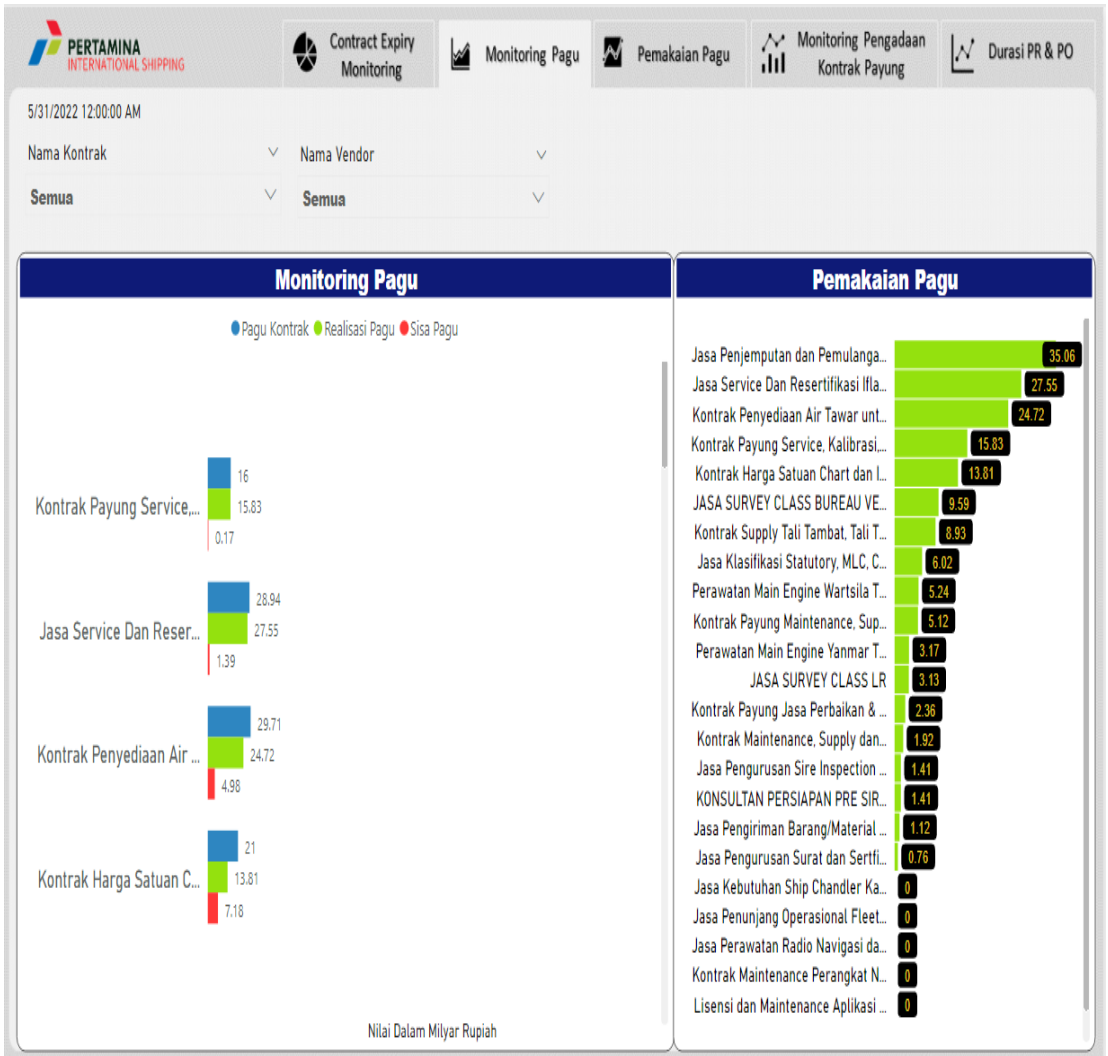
PERTAMINA
INTERNATIONAL SHIPPING

Contract Expiry Monitoring
Monitoring Pagu
Pemakaian Pagu
Monitoring Pengadaan Kontrak Payung
Durasi PR & PO

5/31/2022 12:00:00 AM

Nama Kontrak
Semua

Nama Vendor
Semua

Monitoring Pagu

Pagu Kontrak Realisasi Pagu Sisa Pagu

Kontrak Payung Service,...
16
15.83
0.17

Jasa Service Dan Reser...
28.94
27.55
1.39

Kontrak Penyediaan Air ...
29.71
24.72
4.98

Kontrak Harga Satuan C...
21
13.81
7.18

Nilai Dalam Milyar Rupiah

Pemakaian Pagu

| | |
|---|---|
| Jasa Penjemputan dan Pemulanga... | 35.06 |
| Jasa Service Dan Resertifikasi Ifla... | 27.55 |
| Kontrak Penyediaan Air Tawar unt... | 24.72 |
| Kontrak Payung Service, Kalibrasi,... | 15.83 |
| Kontrak Harga Satuan Chart dan I... | 13.81 |
| JASA SURVEY CLASS BUREAU VE... | 9.59 |
| Kontrak Supply Tali Tambat, Tali T... | 8.93 |
| Jasa Klasifikasi Statutory, MLC, C... | 6.02 |
| Perawatan Main Engine Wartsila T... | 5.24 |
| Kontrak Payung Maintenance, Sup... | 5.12 |
| Perawatan Main Engine Yanmar T... | 3.17 |
| JASA SURVEY CLASS LR | 3.13 |
| Kontrak Payung Jasa Perbaikan & ... | 2.36 |
| Kontrak Maintenance, Supply dan... | 1.92 |
| Jasa Pengurusan Sire Inspection ... | 1.41 |
| KONSULTAN PERSIAPAN PRE SIR... | 1.41 |
| Jasa Pengiriman Barang/Material ... | 1.12 |
| Jasa Pengurusan Surat dan Sertfi... | 0.76 |
| Jasa Kebutuhan Ship Chandler Ka... | 0 |
| Jasa Penunjang Operasional Fleet... | 0 |
| Jasa Perawatan Radio Navigasi da... | 0 |
| Kontrak Maintenance Perangkat N... | 0 |
| Lisensi dan Maintenance Aplikasi ... | 0 |